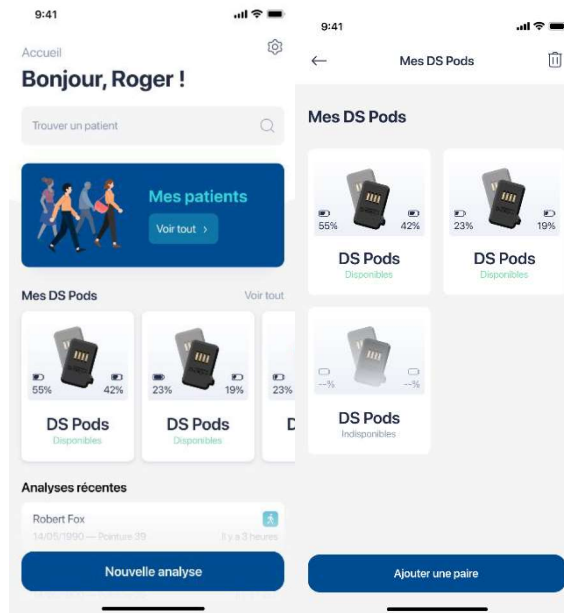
9:41

Accueil

Bonjour, Roger !

Trouver un patient

Mes patients

Voir tout ›

Mes DS Pods

Voir tout

55% 42%

DS Pods

Disponibles

23% 19%

DS Pods

Disponibles

23%

D

Analyses récentes

Robert Fox

14/05/1990 — Pointure 39

Il y a 3 heures

Nouvelle analyse

9:41

Mes DS Pods

Mes DS Pods

55% 42%

DS Pods

Disponibles

23% 19%

DS Pods

Disponibles

--% --%

DS Pods

Indisponibles

Ajouter une paire